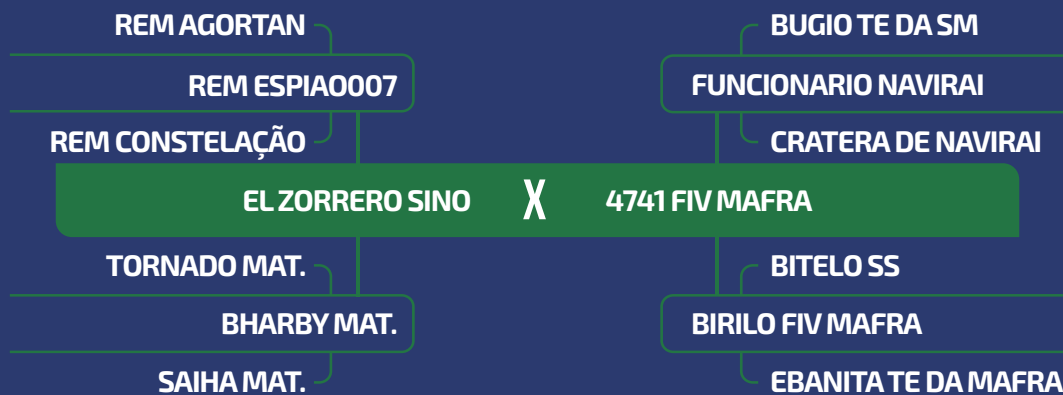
REM AGORTAN

REM ESPIA0007

REM CONSTELAÇÃO

BUGIO TE DA SM

FUNCIONARIO NAVIRAI

CRATERA DE NAVIRAI

EL ZORRERO SINO X 4741 FIV MAFRA

TORNADO MAT.

BHARBY MAT.

SAIHA MAT.

BITELO SS

BIRILO FIV MAFRA

EBANITA TE DA MAFRA